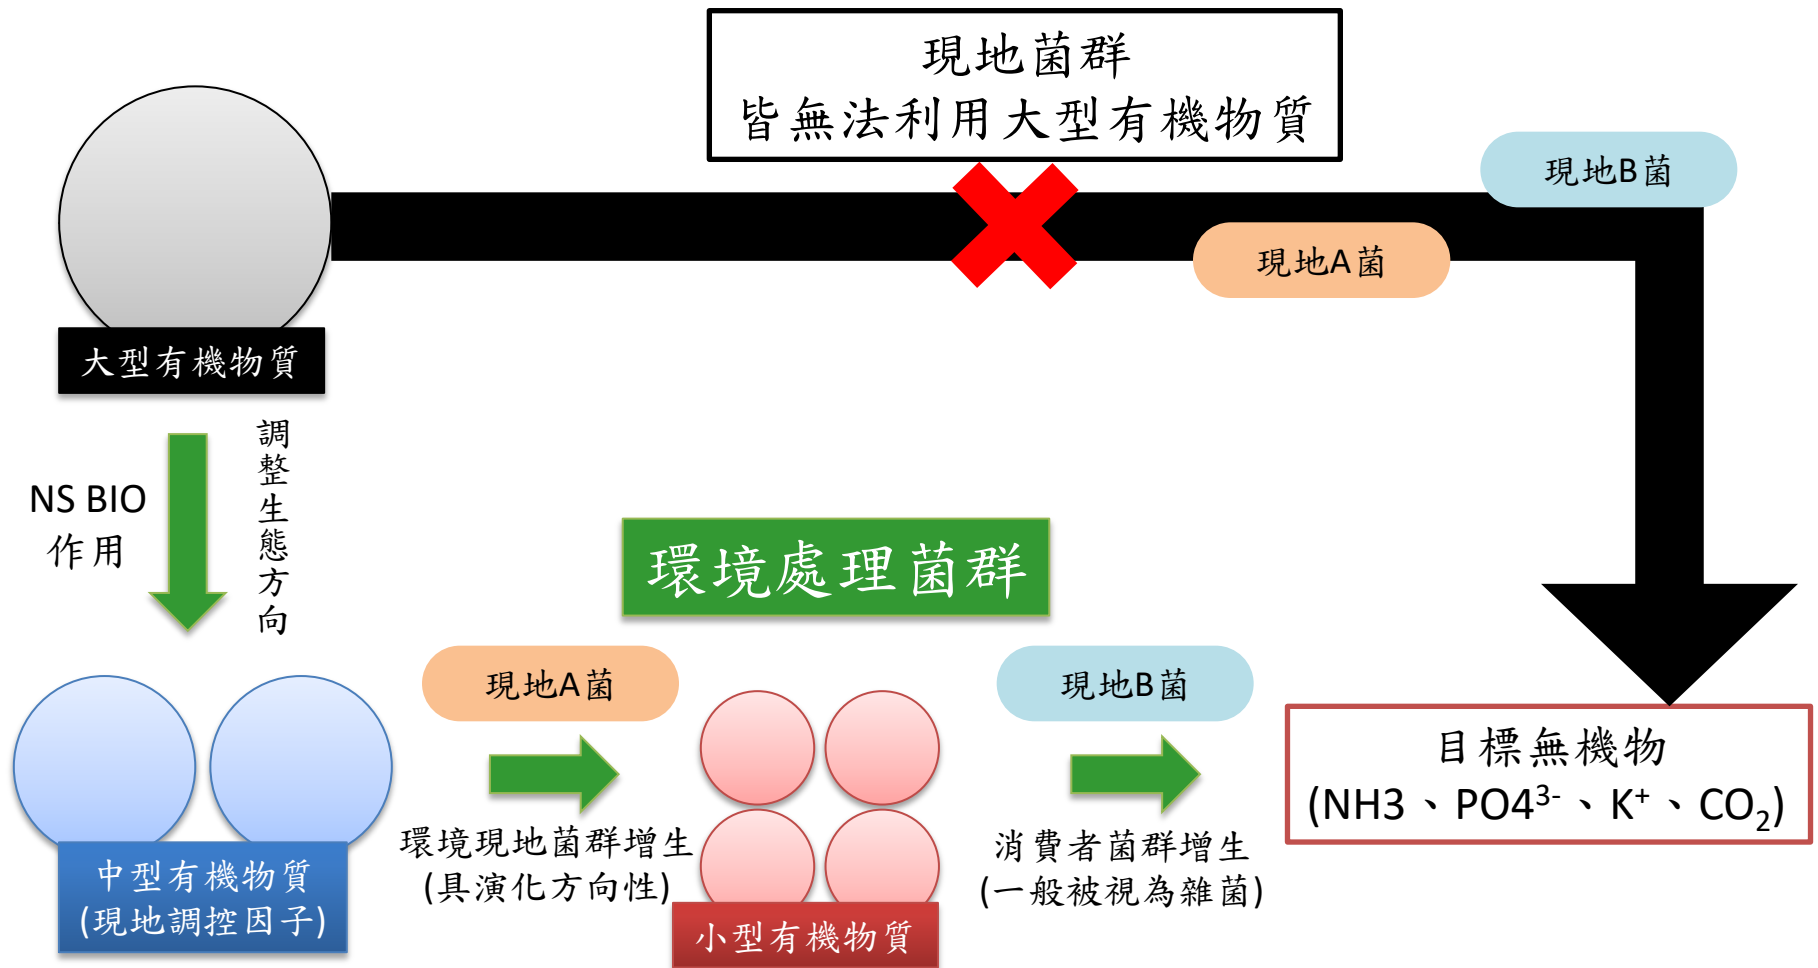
現地菌群
皆無法利用大型有機物質

現地B菌

現地A菌

大型有機物質

NS BIO
作用

調整生態方向

環境處理菌群

現地A菌

現地B菌

目標無機物
(NH3、PO4$^{3-}$、K$^{+}$、CO$_2$)

中型有機物質
(現地調控因子)

環境現地菌群增生
(具演化方向性)

小型有機物質

消費者菌群增生
(一般被視為雜菌)